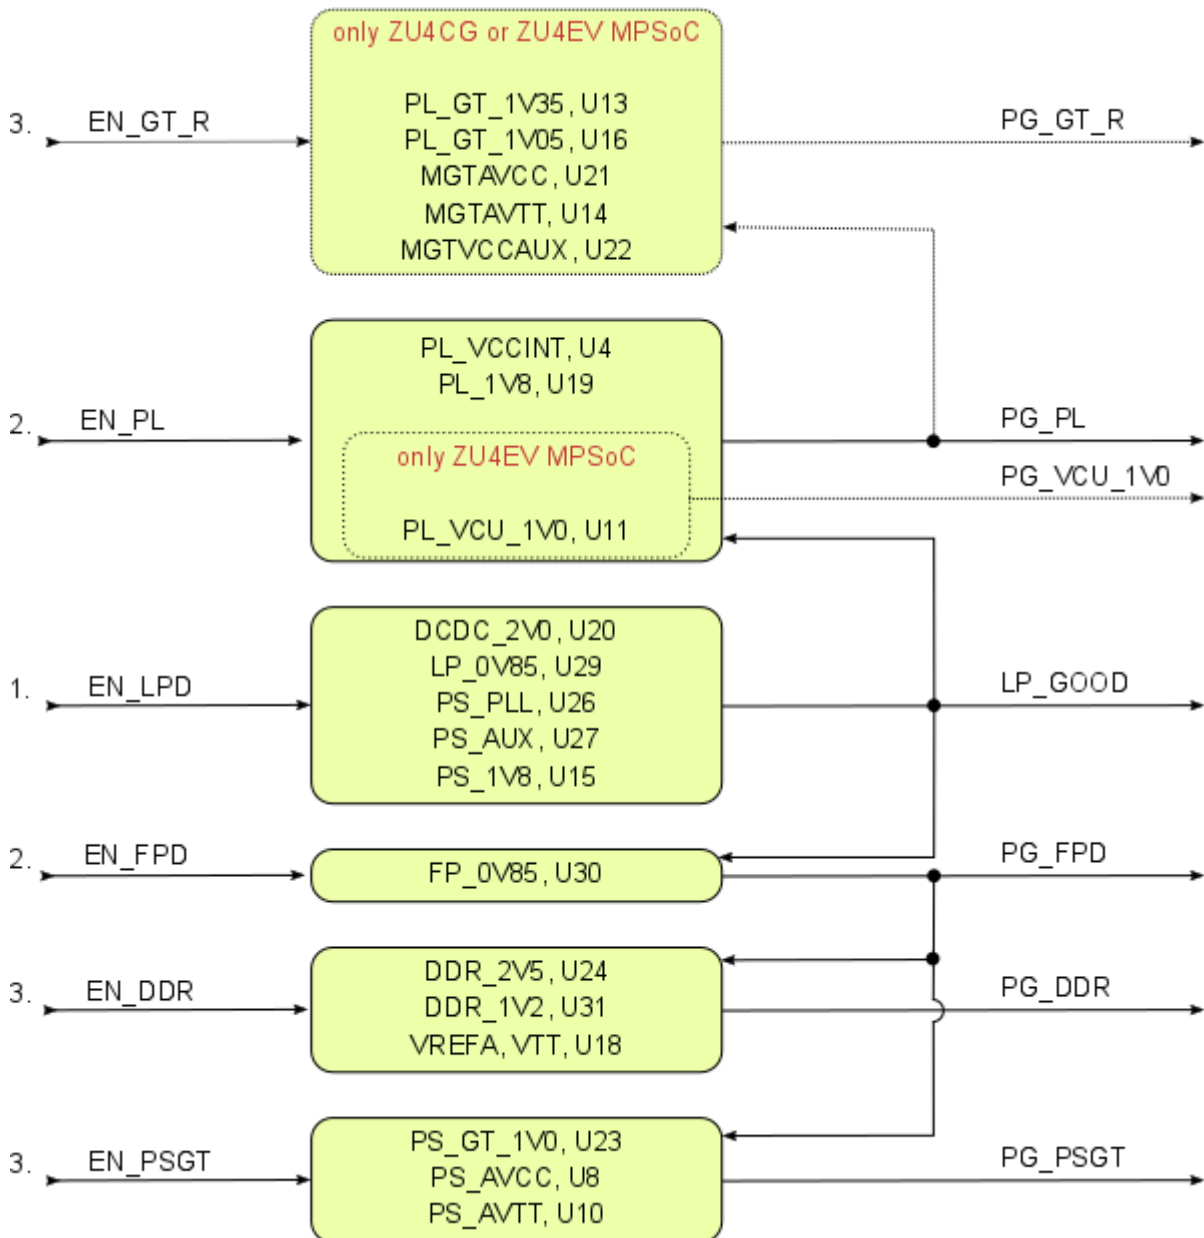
3. EN_GT_R

only ZU4CG or ZU4EV MPSoC

PL_GT_1V35, U13
PL_GT_1V05, U16
MGTAVCC, U21
MGTAVTT, U14
MGTVCCAUX, U22

PG_GT_R

2. EN_PL

PL_VCCINT, U4
PL_1V8, U19

only ZU4EV MPSoC

PL_VCU_1V0, U11

PG_PL

PG_VCU_1V0

1. EN_LPD

DCDC_2V0, U20
LP_0V85, U29
PS_PLL, U26
PS_AUX, U27
PS_1V8, U15

LP_GOOD

2. EN_FPD

FP_0V85, U30

PG_FPD

3. EN_DDR

DDR_2V5, U24
DDR_1V2, U31
VREFA, VTT, U18

PG_DDR

3. EN_PSGT

PS_GT_1V0, U23
PS_AVCC, U8
PS_AVTT, U10

PG_PSGT